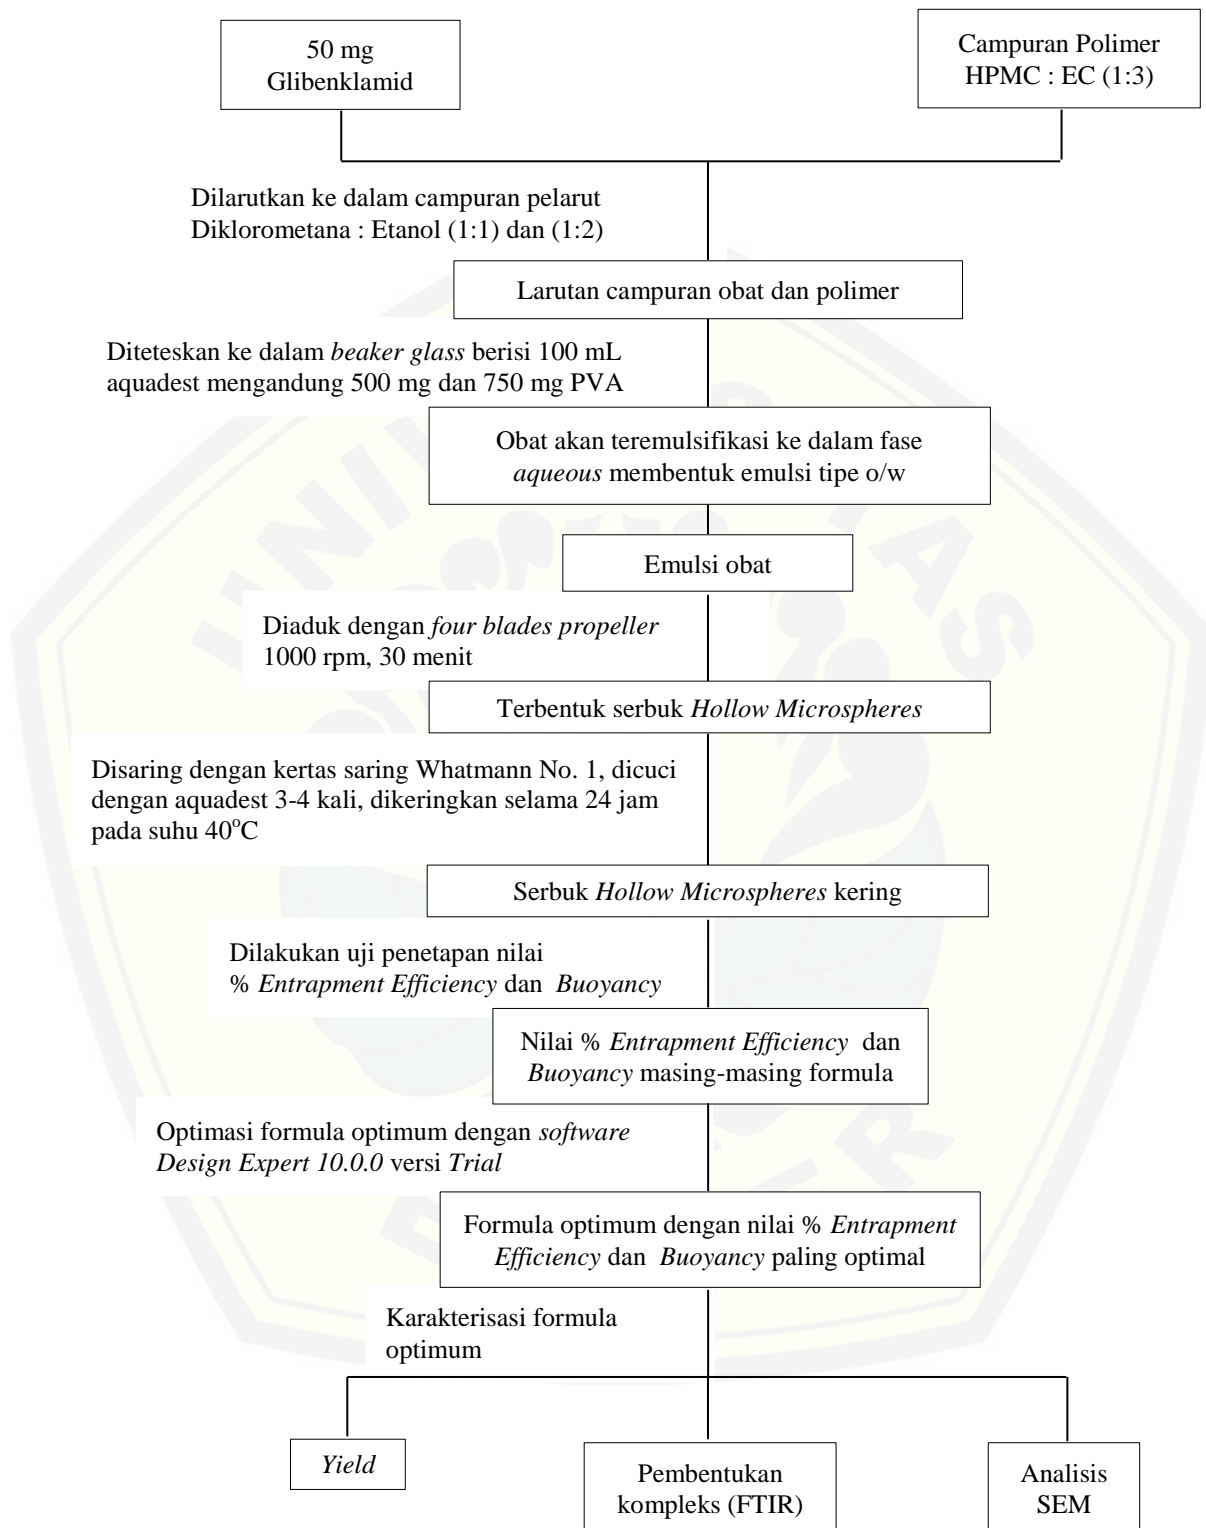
50 mg Glibenklamid

Campuran Polimer HPMC : EC (1:3)

Dilarutkan ke dalam campuran pelarut Diklorometana : Etanol (1:1) dan (1:2)

Larutan campuran obat dan polimer

Diteteskan ke dalam beaker glass berisi 100 mL aquadest mengandung 500 mg dan 750 mg PVA

Obat akan teremulsifikasi ke dalam fase aqueous membentuk emulsi tipe o/w

Emulsi obat

Diaduk dengan four blades propeller 1000 rpm, 30 menit

Terbentuk serbuk Hollow Microspheres

Disaring dengan kertas saring Whatmann No. 1, dicuci dengan aquadest 3-4 kali, dikeringkan selama 24 jam pada suhu 40$^{o}$C

Serbuk Hollow Microspheres kering

Dilakukan uji penetapan nilai % Entrapment Efficiency dan Buoyancy

Nilai % Entrapment Efficiency dan Buoyancy masing-masing formula

Optimasi formula optimum dengan software Design Expert 10.0.0 versi Trial

Formula optimum dengan nilai % Entrapment Efficiency dan Buoyancy paling optimal

Karakterisasi formula optimum

Yield

Pembentukan kompleks (FTIR)

Analisis SEM